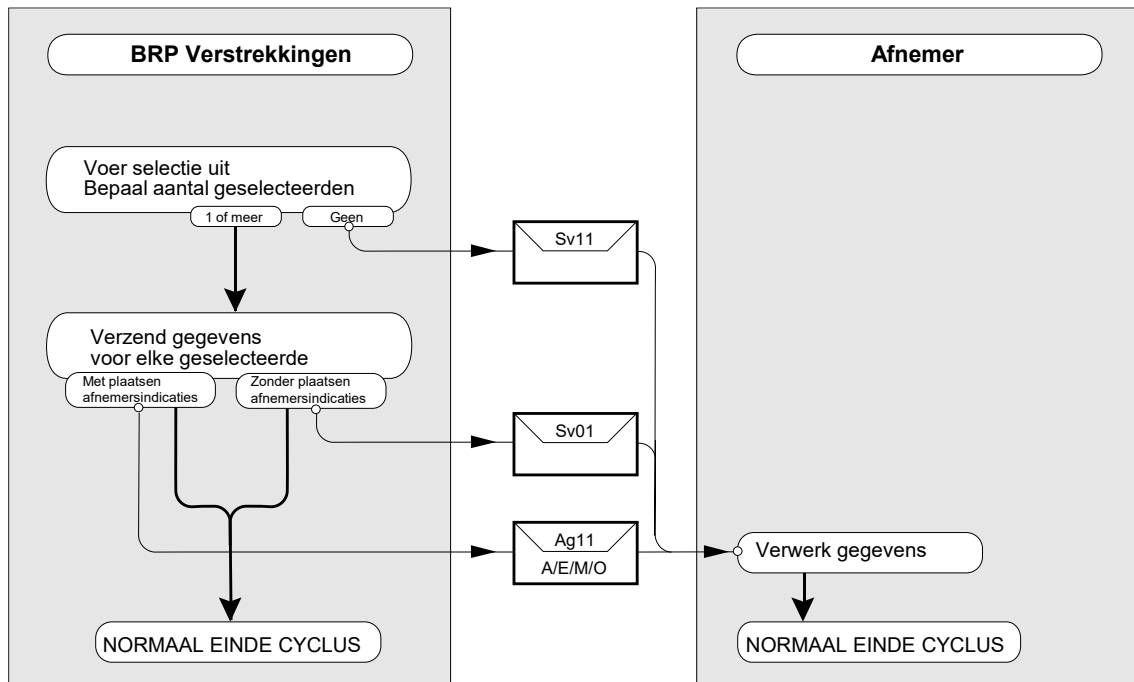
BRP Verstrekkingen

Afnemer

Voer selectie uit
Bepaal aantal geselecteerden

1 of meer

Geen

Sv11

Verzend gegevens
voor elke geselecteerde

Met plaatsen afnemersindicaties

Zonder plaatsen afnemersindicaties

Sv01

Ag11
A/E/M/O

Verwerk gegevens

NORMAAL EINDE CYCLUS

NORMAAL EINDE CYCLUS